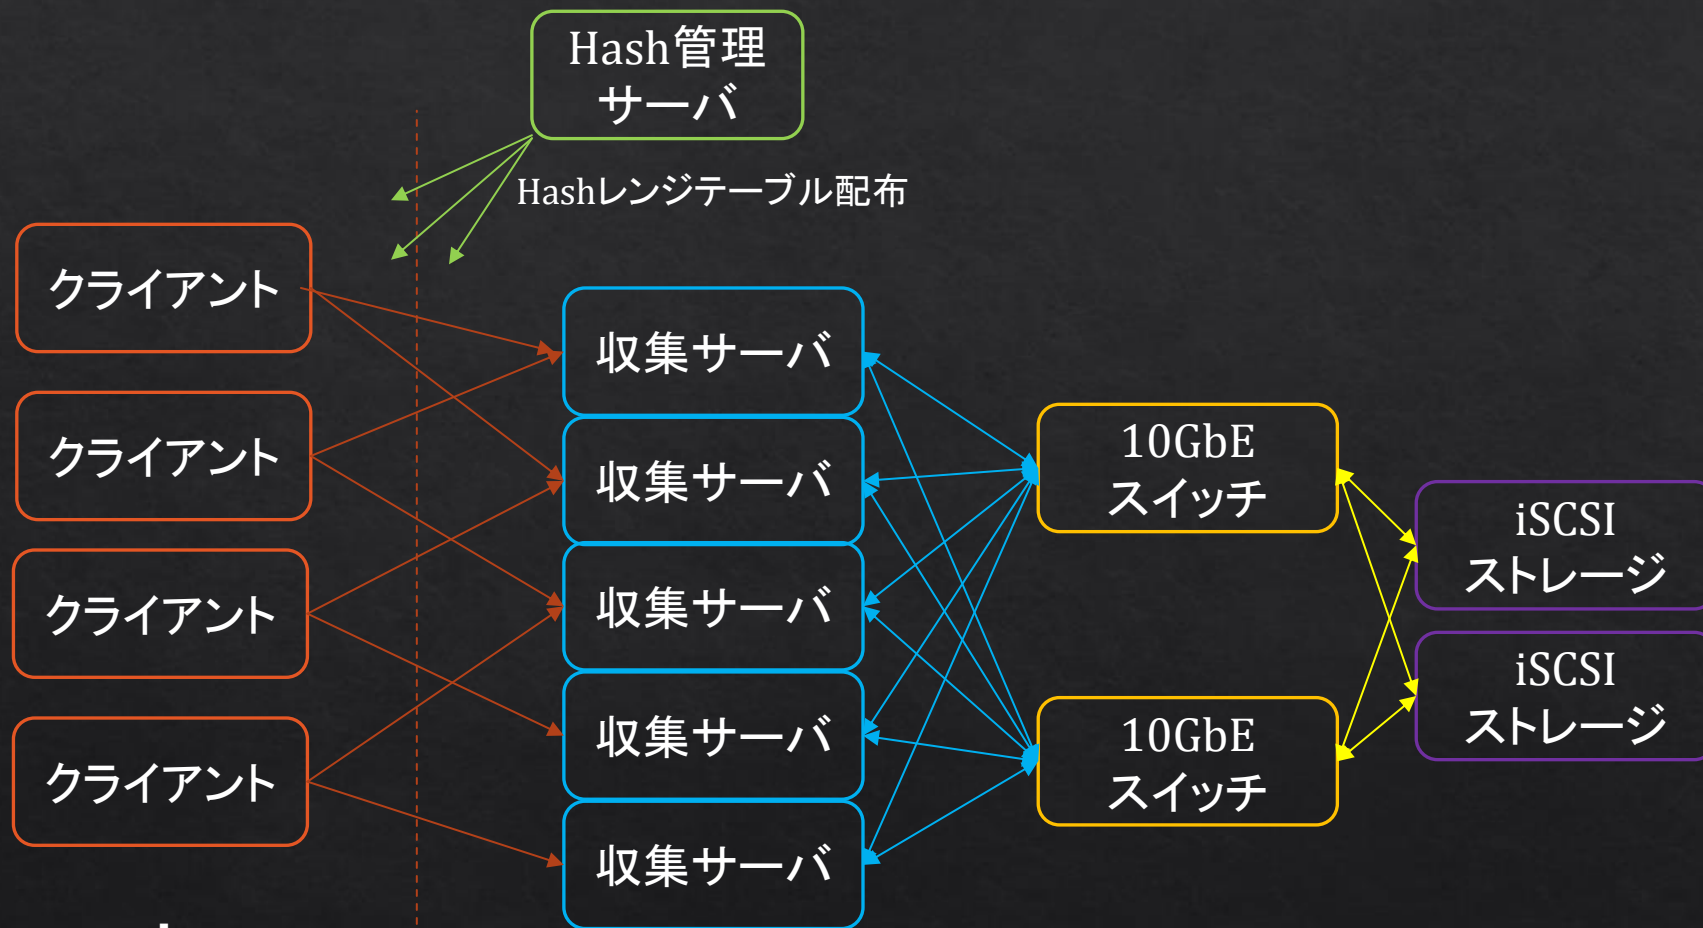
Hash管理
サーバ

Hashレンジテーブル配布

クライアント

クライアント

クライアント

クライアント

収集サーバ

収集サーバ

収集サーバ

収集サーバ

収集サーバ

10GbE
スイッチ

10GbE
スイッチ

iSCSI
ストレージ

iSCSI
ストレージ